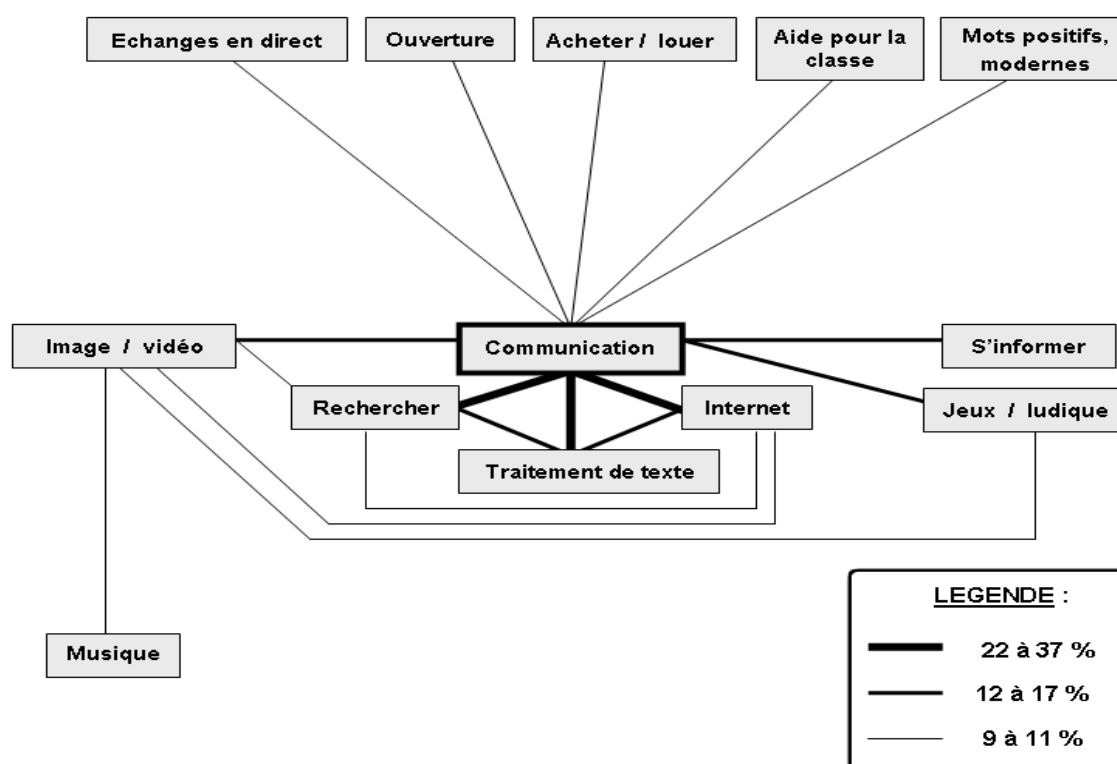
Echanges en direct

Ouverture

Acheter / louer

Aide pour la classe

Mots positifs, modernes

Image / vidéo

Communication

S'informer

Rechercher

Internet

Jeux / ludique

Traitement de texte

Musique

LEGENDE :

22 à 37 %

12 à 17 %

9 à 11 %